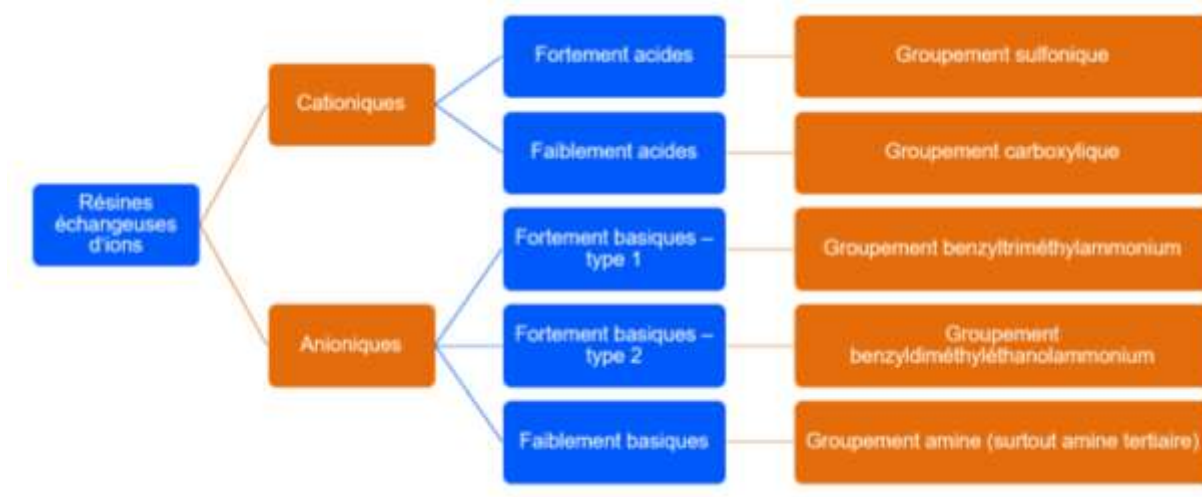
Résines échangeuses d'ions

Cationiques

Fortement acides

Groupement sulfonique

Faiblement acides

Groupement carboxylique

Anioniques

Fortement basiques – type 1

Groupement benzyltriméthylammonium

Fortement basiques – type 2

Groupement benzyldiméthyléthanolammonium

Faiblement basiques

Groupement amine (surtout amine tertiaire)